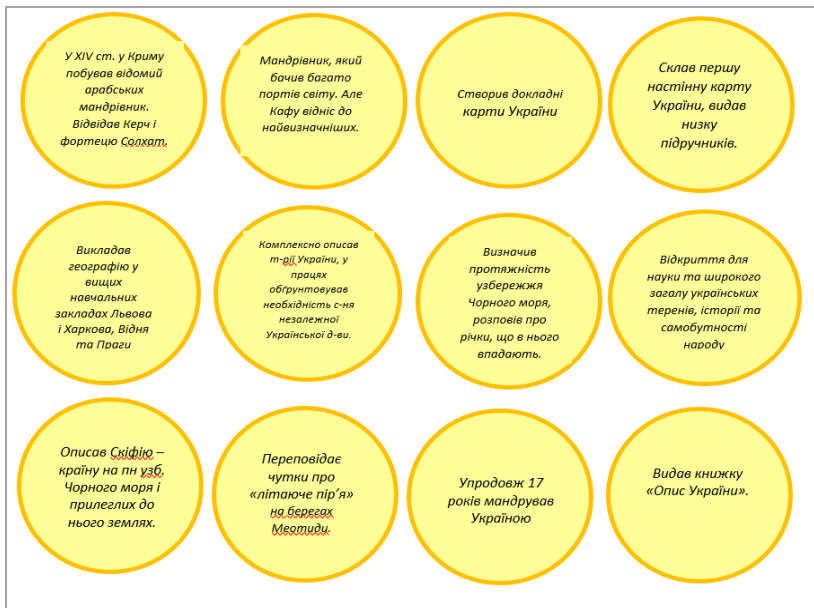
У XIV ст. у Криму побував відомий арабських мандрівник. Відвідав Керч і фортецю Солхат.

Мандрівник, який бачив багато портів світу. Але Кафу відніс до найвизначніших.

Створив докладні карти України

Склав першу настінну карту України, видав низку підручників.

Викладав географію у вищих навчальних закладах Львова і Харкова, Відня та Праги

Комплексно описав т-рії України, у працях обґрунтовував необхідність с-ня незалежної Української д-ви.

Визначив протяжність узбережжя Чорного моря, розповів про річки, що в нього впадають.

Відкриття для науки та широкого загалу українських теренів, історії та самобутності народу

Описав Скіфію – країну на пн узб. Чорного моря і прилеглих до нього землях.

Переповідає чутки про «літаюче пір'я» на берегах Меотиди.

Упродовж 17 років мандрував Україною

Видав книжку «Опис України».